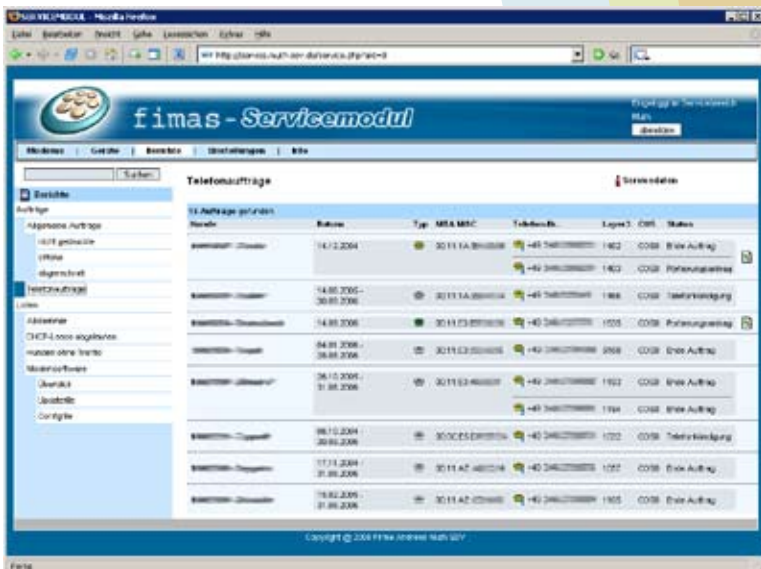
SERVICEMODUL - Mozilla Firefox

Datei Bearbeiten Ansicht Gehe Lesezeichen Extras Hilfe

http://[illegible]/service.php?id=4

fimas-Servicemodul

Eingeloggt im Servicebereich
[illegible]
abmelden

Menü | Geräte | Berichte | Einstellungen | Info

Suchen

Berichte
Aufträge
Allgemeine Aufträge
nicht gebucht
offene
abgeschlossen
Telefonaufträge
Listen
Abrechnung
DHCP-Leases abgelaufen
Kunden ohne Tarife
Modem/Software
Übersicht
Updatefile
Configfile

Telefonaufträge

Serviceformular

11 Aufträge gefunden

| Kunde | Datum | Typ | MTA-MAC | Telefonnr. | Layer1 | CMS | Status |
|---|---|---|---|---|---|---|---|
| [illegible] | 14.12.2004 | | 00:11:1A:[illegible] | +49 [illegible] | 1402 | COSI | Erste Auftrag |
| | | | | +49 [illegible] | 1403 | COSI | Portierungsantrag |
| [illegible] | 14.06.2005 - 30.05.2006 | | 00:11:1A:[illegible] | +49 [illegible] | 1466 | COSI | Telefonkündigung |
| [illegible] | 14.06.2006 | | 00:11:E3:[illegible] | +49 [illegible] | 1535 | COSI | Portierungsantrag |
| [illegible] | 04.01.2006 - 30.05.2006 | | 00:11:E3:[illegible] | +49 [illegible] | 2566 | COSI | Erste Auftrag |
| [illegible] | 26.10.2005 - 31.05.2006 | | 00:11:E3:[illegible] | +49 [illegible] | 1193 | COSI | Erste Auftrag |
| | | | | +49 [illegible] | 1194 | COSI | Erste Auftrag |
| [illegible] | 08.10.2004 - 30.06.2006 | | 00:0C:E5:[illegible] | +49 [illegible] | 1222 | COSI | Telefonkündigung |
| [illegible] | 17.11.2004 - 31.05.2006 | | 00:11:AE:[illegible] | +49 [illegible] | 1257 | COSI | Erste Auftrag |
| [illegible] | 19.02.2005 - 31.05.2006 | | 00:11:AE:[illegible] | +49 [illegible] | 1505 | COSI | Erste Auftrag |

Copyright @ 2006 Firma Andreas Nath GDV

Fertig